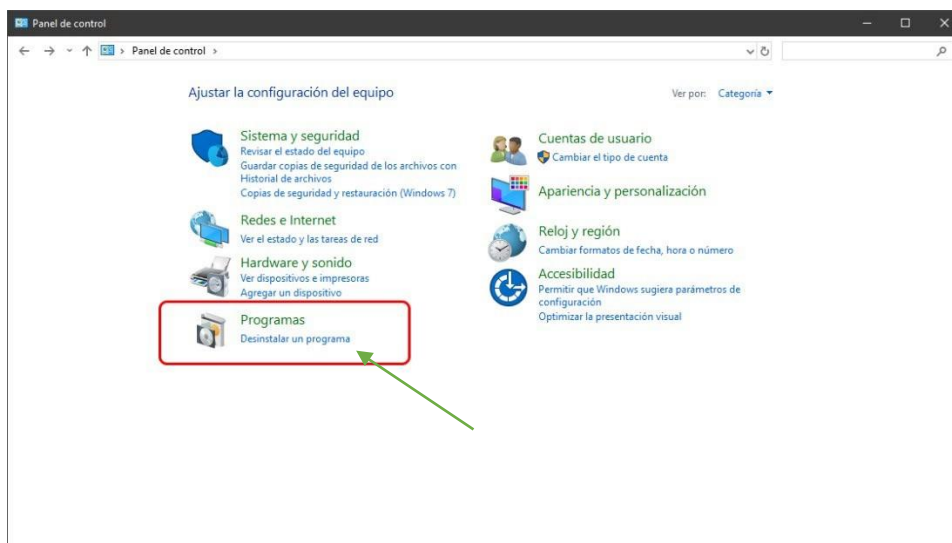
Panel de control

Panel de control >

Ajustar la configuración del equipo

Ver por: Categoría ▾

Sistema y seguridad
Revisar el estado del equipo
Guardar copias de seguridad de los archivos con Historial de archivos
Copias de seguridad y restauración (Windows 7)

Redes e Internet
Ver el estado y las tareas de red

Hardware y sonido
Ver dispositivos e impresoras
Agregar un dispositivo

Programas
Desinstalar un programa

Cuentas de usuario
Cambiar el tipo de cuenta

Apariencia y personalización

Reloj y región
Cambiar formatos de fecha, hora o número

Accesibilidad
Permitir que Windows sugiera parámetros de configuración
Optimizar la presentación visual